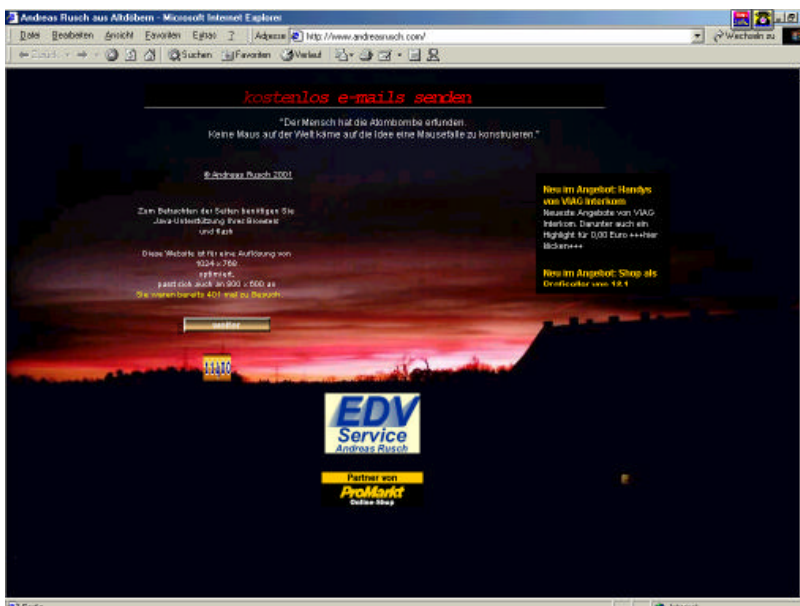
Andreas Rusch aus Altdöbern - Microsoft Internet Explorer

Datei Bearbeiten Ansicht Favoriten Extras ?

Adresse http://www.andreasrusch.com/

Wechseln zu

Zurück Suchen Favoriten Verlauf

kostenlos e-mails senden

"Der Mensch hat die Atombombe erfunden. Keine Maus auf der Welt käme auf die Idee eine Mausefalle zu konstruieren."

© Andreas Rusch 2001

Zum Betrachten der Seiten benötigen Sie Java-Unterstützung Ihres Browsers und flash

Diese Website ist für eine Auflösung von 1024 x 768 optimiert, passt sich auch an 800 x 600 an

Sie waren bereits 401 mal zu Besuch

weiter

11410

Neu im Angebot: Handys von VIAG Interkom

Neueste Angebote von VIAG Interkom. Darunter auch ein Highlight für 0,00 Euro +++hier klicken+++

Neu im Angebot: Shop als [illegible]

EDV Service Andreas Rusch

Partner von ProMarkt Online-Shop

Fertig

Internet